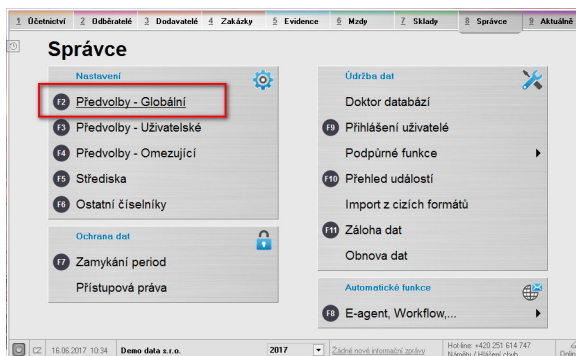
1 Účetnictví | 2 Odběratelé | 3 Dodavatelé | 4 Zakázky | 5 Evidence | 6 Mzdy | 7 Sklady | 8 Správce | 9 Aktuálně

Správce

Nastavení

F2 Předvolby - Globální

F3 Předvolby - Uživatelské

F4 Předvolby - Omezující

F5 Střediska

F6 Ostatní číselníky

Ochrana dat

F7 Zamykání period

Přístupová práva

Údržba dat

Doktor databází

F9 Přihlášení uživatele

Podpůrné funkce

F10 Přehled událostí

Import z cizích formátů

F11 Záloha dat

Obnova dat

Automatické funkce

F8 E-agent, Workflow,...

CZ 16.06.2017 10:34 Demo data s.r.o. 2017 Žádné nové informační zprávy Hot-line: +420 251 614 747 Náměty / Hlášení chyb Onlin